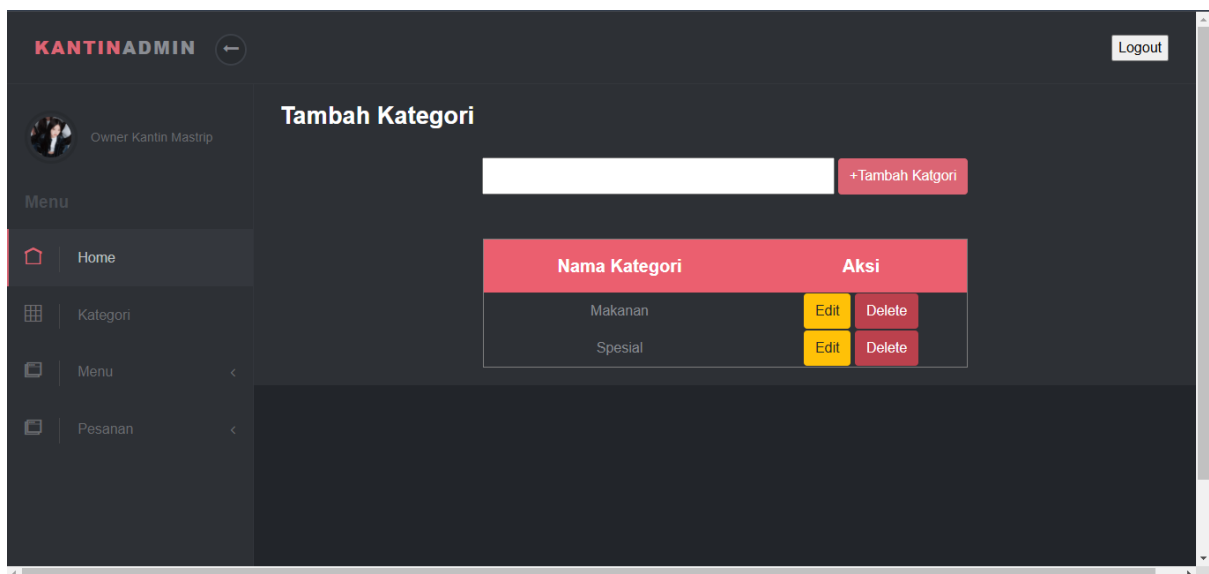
KANTINADMIN

Logout

Owner Kantin Mastrip

Menu

Home

Kategori

Menu

Pesanan

Tambah Kategori

+Tambah Katgori

| Nama Kategori | Aksi |
|---|---|
| Makanan | Edit Delete |
| Spesial | Edit Delete |